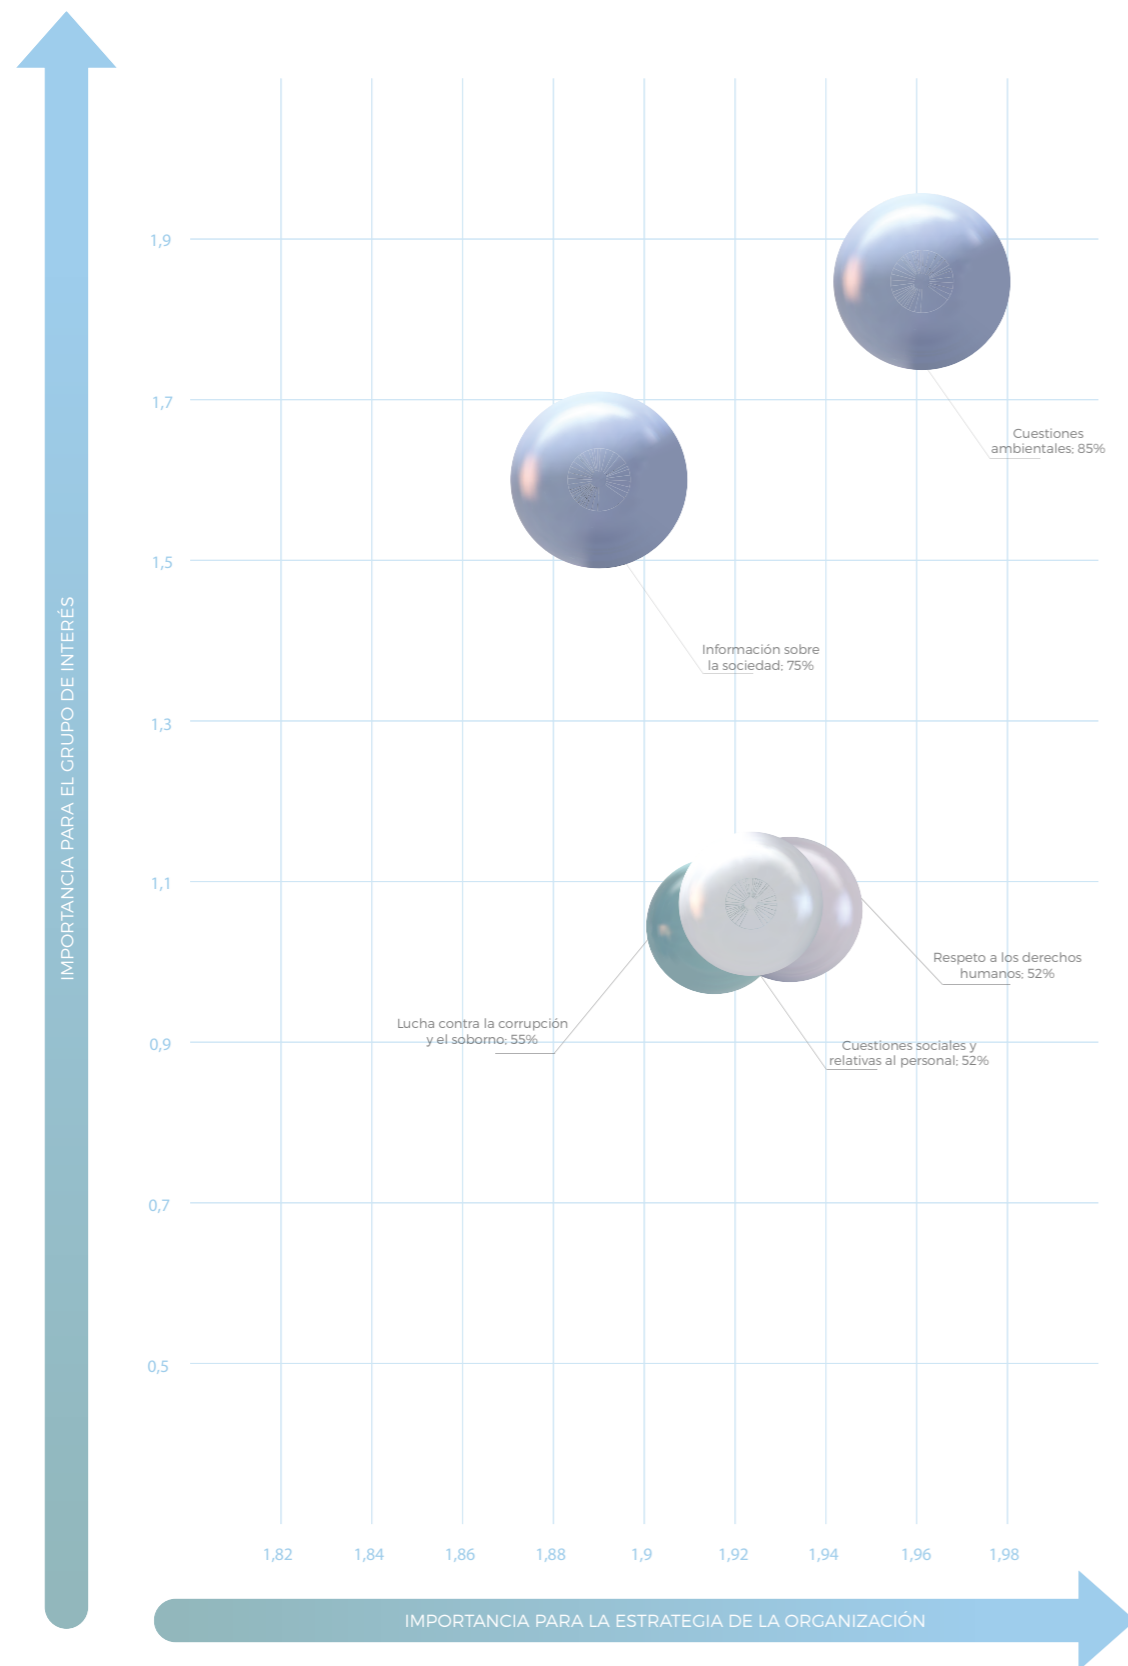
IMPORTANCIA PARA EL GRUPO DE INTERÉS

1,9

1,7

1,5

1,3

1,1

0,9

0,7

0,5

Cuestiones ambientales; 85%

Información sobre la sociedad; 75%

Respeto a los derechos humanos; 52%

Lucha contra la corrupción y el soborno; 55%

Cuestiones sociales y relativas al personal; 52%

1,82 1,84 1,86 1,88 1,9 1,92 1,94 1,96 1,98

IMPORTANCIA PARA LA ESTRATEGIA DE LA ORGANIZACIÓN